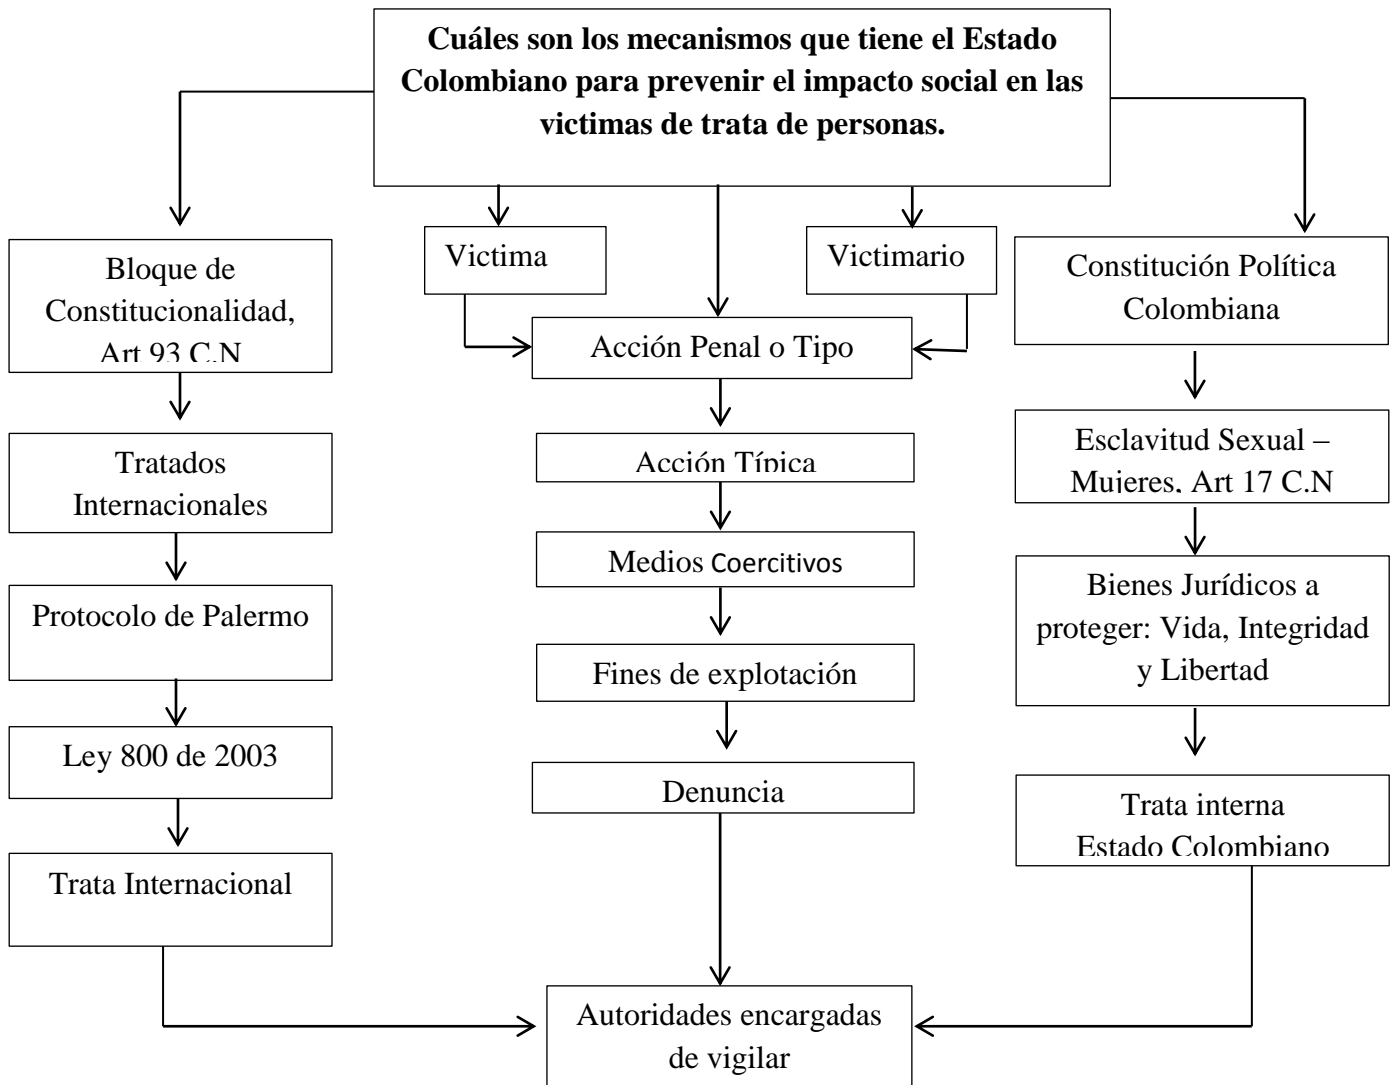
Cuáles son los mecanismos que tiene el Estado Colombiano para prevenir el impacto social en las victimas de trata de personas.

Bloque de Constitucionalidad, Art 93 C.N

Tratados Internacionales

Protocolo de Palermo

Ley 800 de 2003

Trata Internacional

Victima

Victimario

Acción Penal o Tipo

Acción Típica

Medios Coercitivos

Fines de explotación

Denuncia

Constitución Política Colombiana

Esclavitud Sexual – Mujeres, Art 17 C.N

Bienes Jurídicos a proteger: Vida, Integridad y Libertad

Trata interna Estado Colombiano

Autoridades encargadas de vigilar